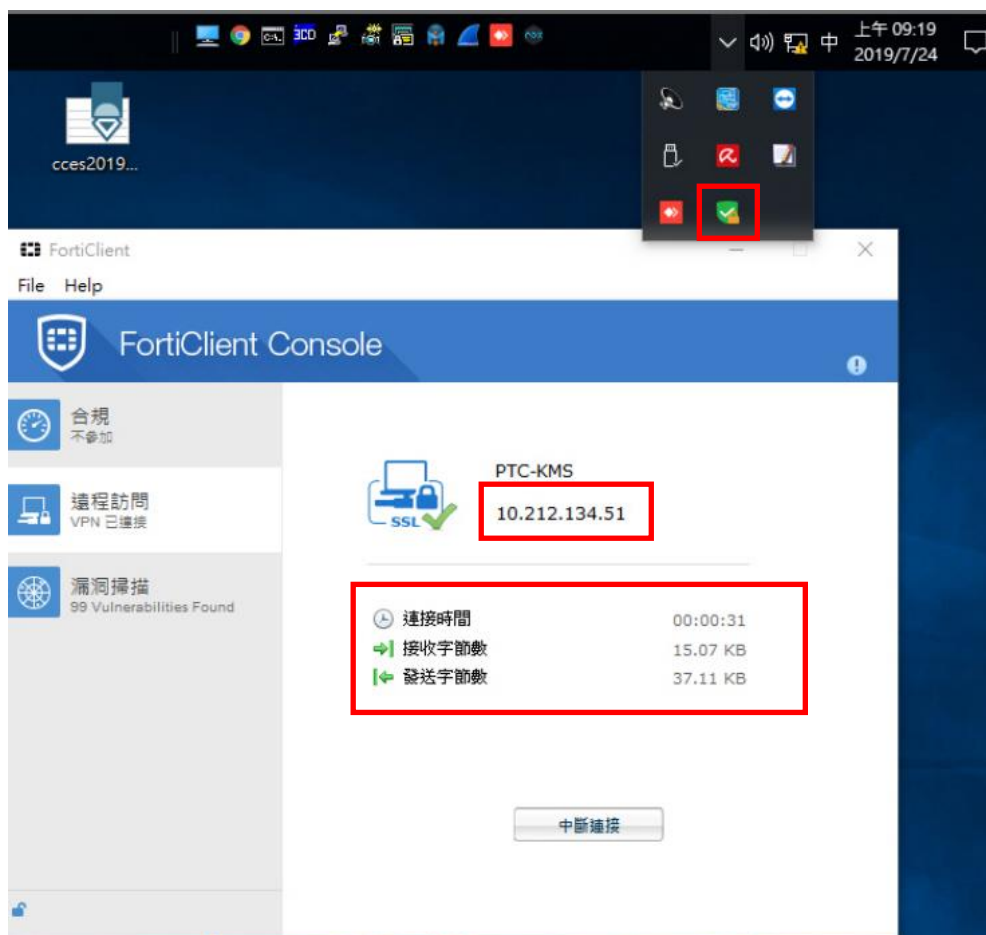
中
上午 09:19
2019/7/24

cces2019...

FortiClient
File Help
FortiClient Console

合規
不參加

遠程訪問
VPN 已連接

漏洞掃描
99 Vulnerabilities Found

SSL
PTC-KMS
10.212.134.51

| | |
|---|---|
| 連接時間 | 00:00:31 |
| 接收字節數 | 15.07 KB |
| 發送字節數 | 37.11 KB |

中斷連接